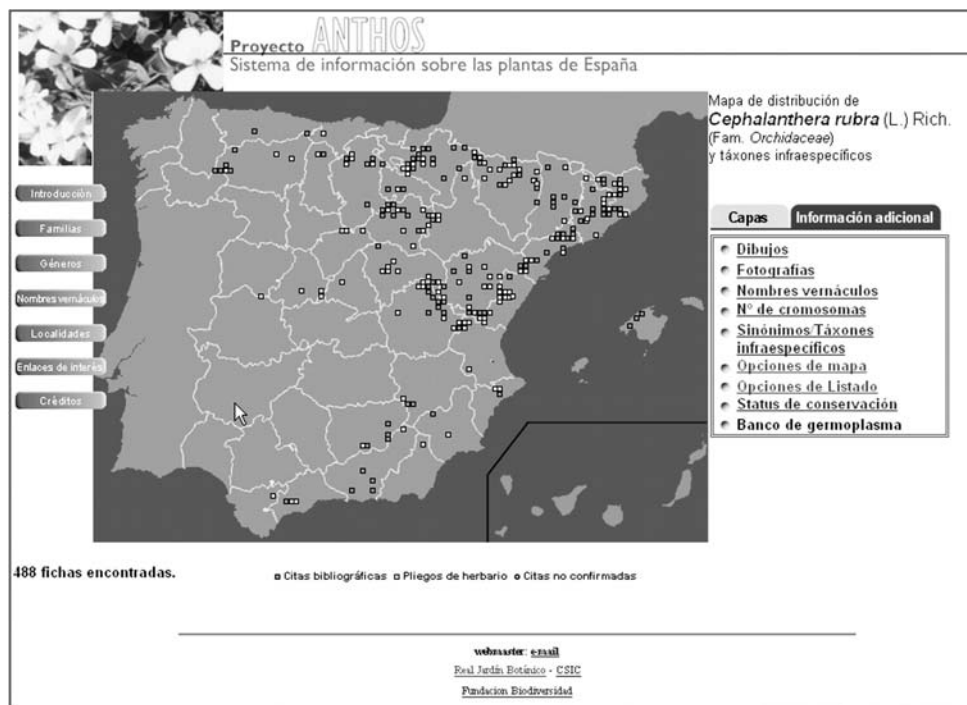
Proyecto ANTHOS
Sistema de información sobre las plantas de España

Introducción
Familias
Géneros
Nombres vernáculos
Localidades
Enlaces de interés
Créditos

Mapa de distribución de
*Cephalanthera rubra* (L.) Rich.
(Fam. *Orchidaceae*)
y táxones infraespecíficos

Capas | Información adicional

Dibujos
Fotografías
Nombres vernáculos
Nº de cromosomas
Sinónimos/Táxones infraespecíficos
Opciones de mapa
Opciones de Listado
Status de conservación
Banco de germoplasma

488 fichas encontradas.

Citas bibliográficas Pliegos de herbario Citas no confirmadas

webmaster: email
Real Jardín Botánico - CSIC
Fundacion Biodiversidad